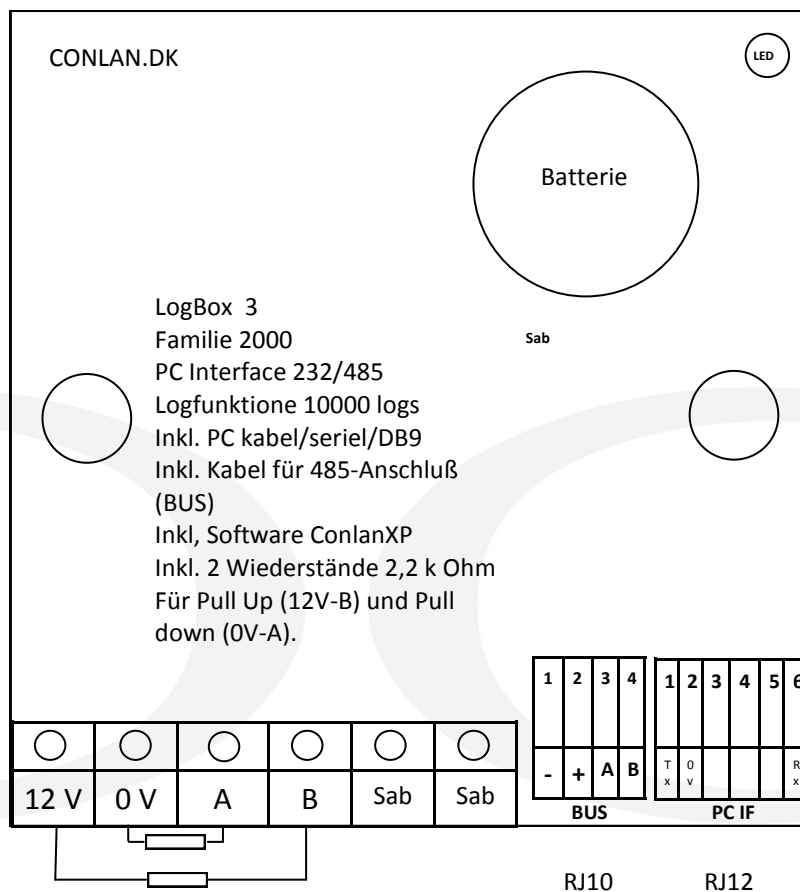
CONLAN.DK

LED

Batterie

Sab

LogBox 3
Familie 2000
PC Interface 232/485
Logfunktione 10000 logs
Inkl. PC kabel/seriel/DB9
Inkl. Kabel für 485-Anschluß (BUS)
Inkl, Software ConlanXP
Inkl. 2 Wiederstände 2,2 k Ohm
Für Pull Up (12V-B) und Pull down (0V-A).

| 1 | 2 | 3 | 4 |
|---|---|---|---|
| - | + | A | B |

BUS

| 1 | 2 | 3 | 4 | 5 | 6 |
|---|---|---|---|---|---|
| Tx | 0v | | | | Rx |

PC IF

| 12 V | 0 V | A | B | Sab | Sab |
|---|---|---|---|---|---|

RJ10 RJ12